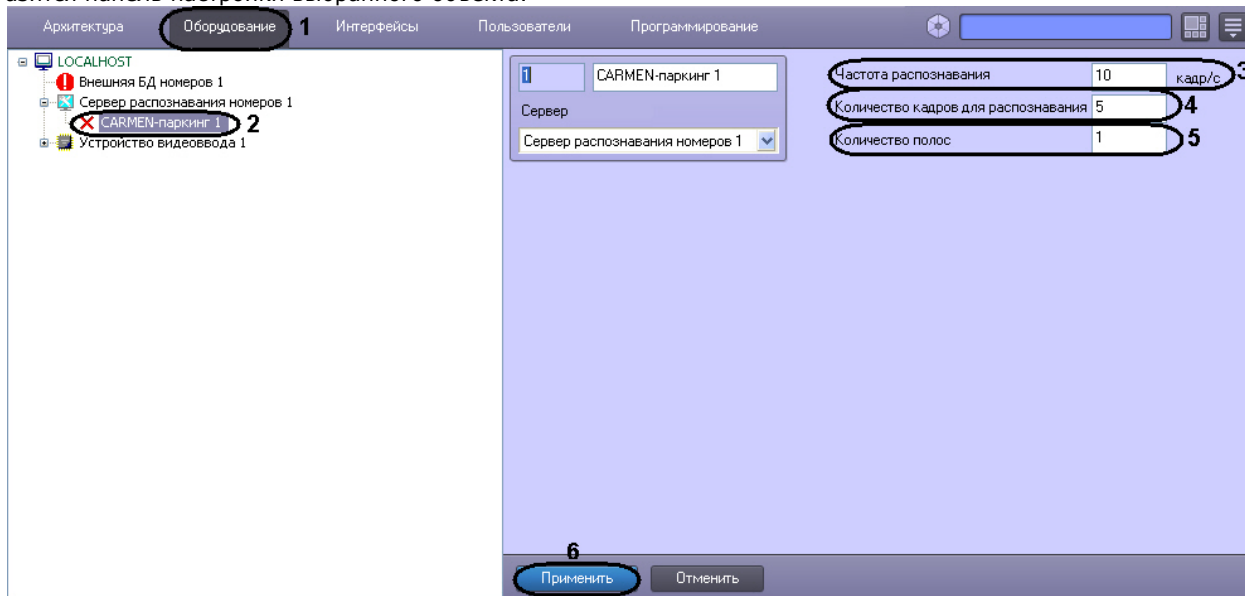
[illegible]

Архитектура Оборудование 1 Интерфейсы Пользователи Программирование

LOCALHOST
Внешняя БД номеров 1
Сервер распознавания номеров 1
CARMEN-паркинг 1 2
Устройство видеоввода 1

1 CARMEN-паркинг 1
Сервер
Сервер распознавания номеров 1

Частота распознавания 10 кадр/с 3
Количество кадров для распознавания 5 4
Количество полос 1 5

6
Применить Отменить